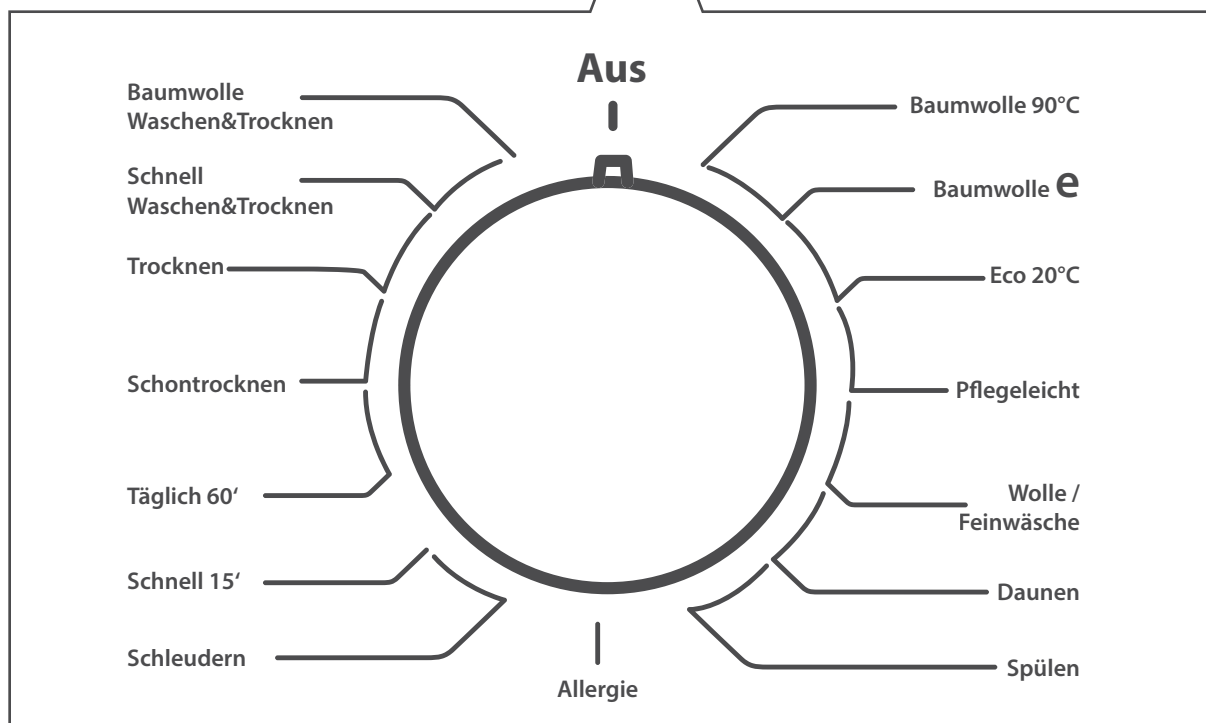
Aus

Baumwolle Waschen&Trocknen

Schnell Waschen&Trocknen

Trocknen

Schontrocknen

Täglich 60'

Schnell 15'

Schleudern

Allergie

Baumwolle 90°C

Baumwolle e

Eco 20°C

Pflegeleicht

Wolle / Feinwäsche

Daunen

Spülen